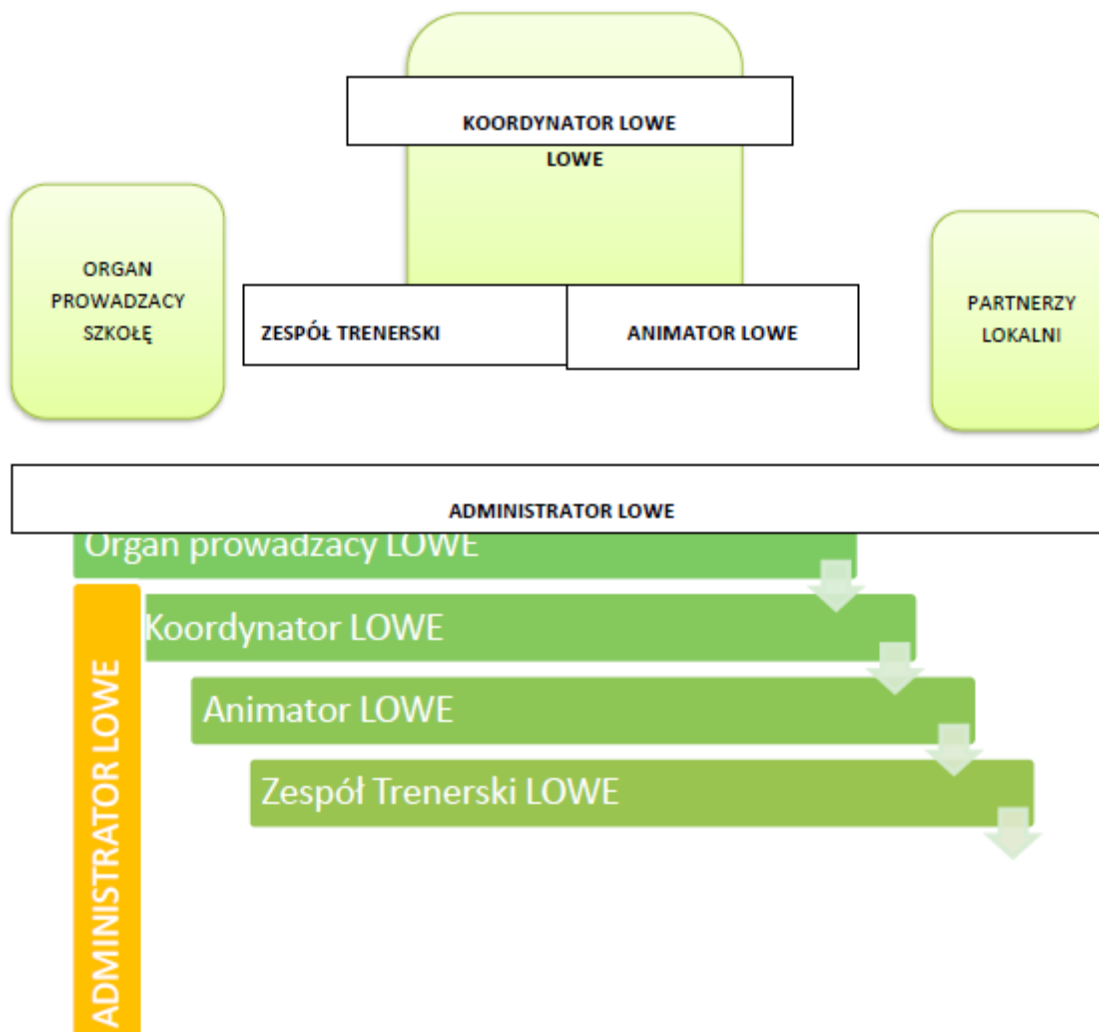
KOORDYNATOR LOWE

LOWE

ORGAN PROWADZACY SZKOŁĘ

ZESPÓŁ TRENERSKI

ANIMATOR LOWE

PARTNERZY LOKALNI

ADMINISTRATOR LOWE

Organ prowadzacy LOWE

Koordynator LOWE

Animator LOWE

Zespół Trenerski LOWE

ADMINISTRATOR LOWE